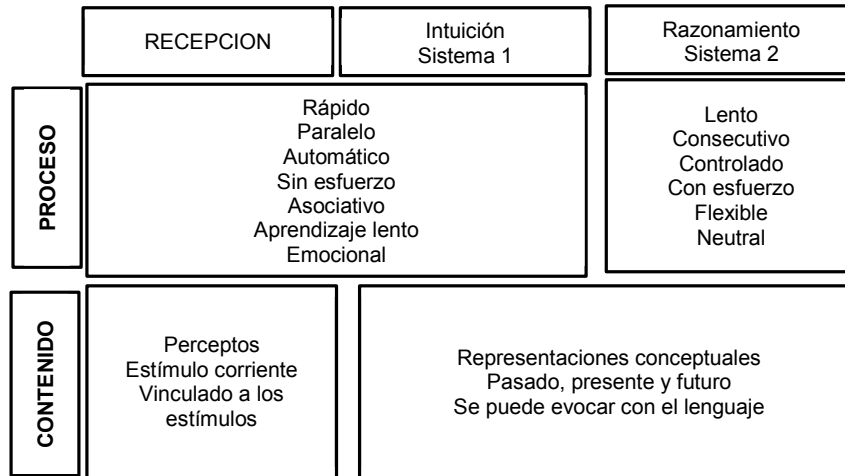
RECEPCION

Intuición
Sistema 1

Razonamiento
Sistema 2

PROCESO

Rápido
Paralelo
Automático
Sin esfuerzo
Asociativo
Aprendizaje lento
Emocional

Lento
Consecutivo
Controlado
Con esfuerzo
Flexible
Neutral

CONTENIDO

Perceptos
Estímulo corriente
Vinculado a los estímulos

Representaciones conceptuales
Pasado, presente y futuro
Se puede evocar con el lenguaje